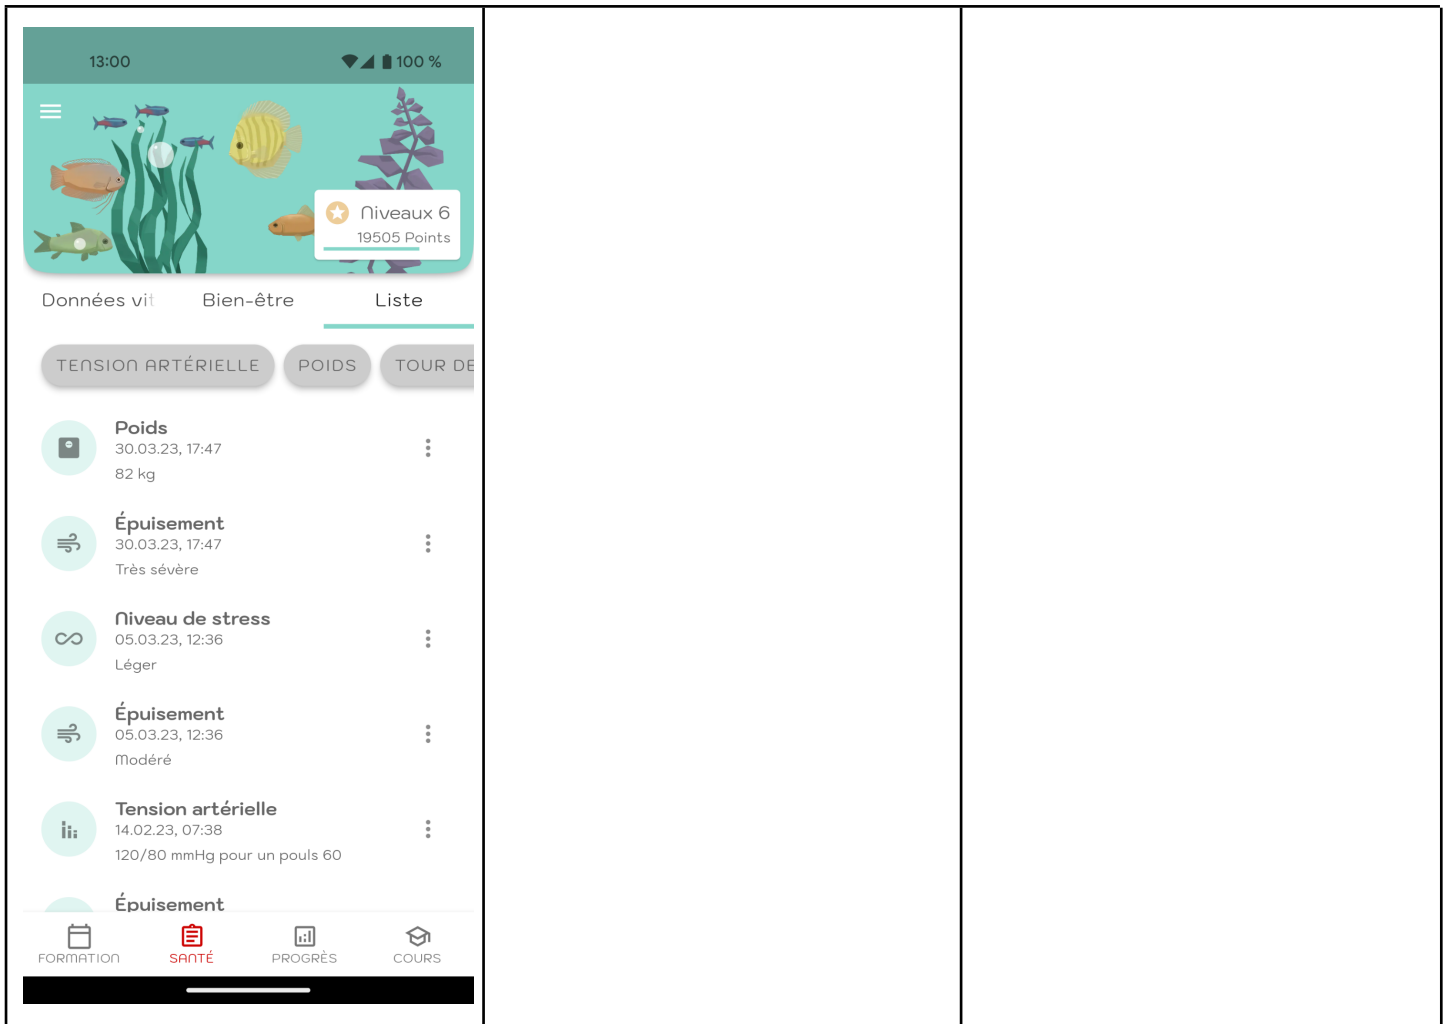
13:00

100 %

Niveaux 6
19505 Points

Données vit

Bien-être

Liste

TENSION ARTÉRIELLE

POIDS

TOUR DE

Poids
30.03.23, 17:47
82 kg

Épuisement
30.03.23, 17:47
Très sévère

Niveau de stress
05.03.23, 12:36
Léger

Épuisement
05.03.23, 12:36
Modéré

Tension artérielle
14.02.23, 07:38
120/80 mmHg pour un pouls 60

Épuisement

FORMATION

SANTÉ

PROGRÈS

COURS